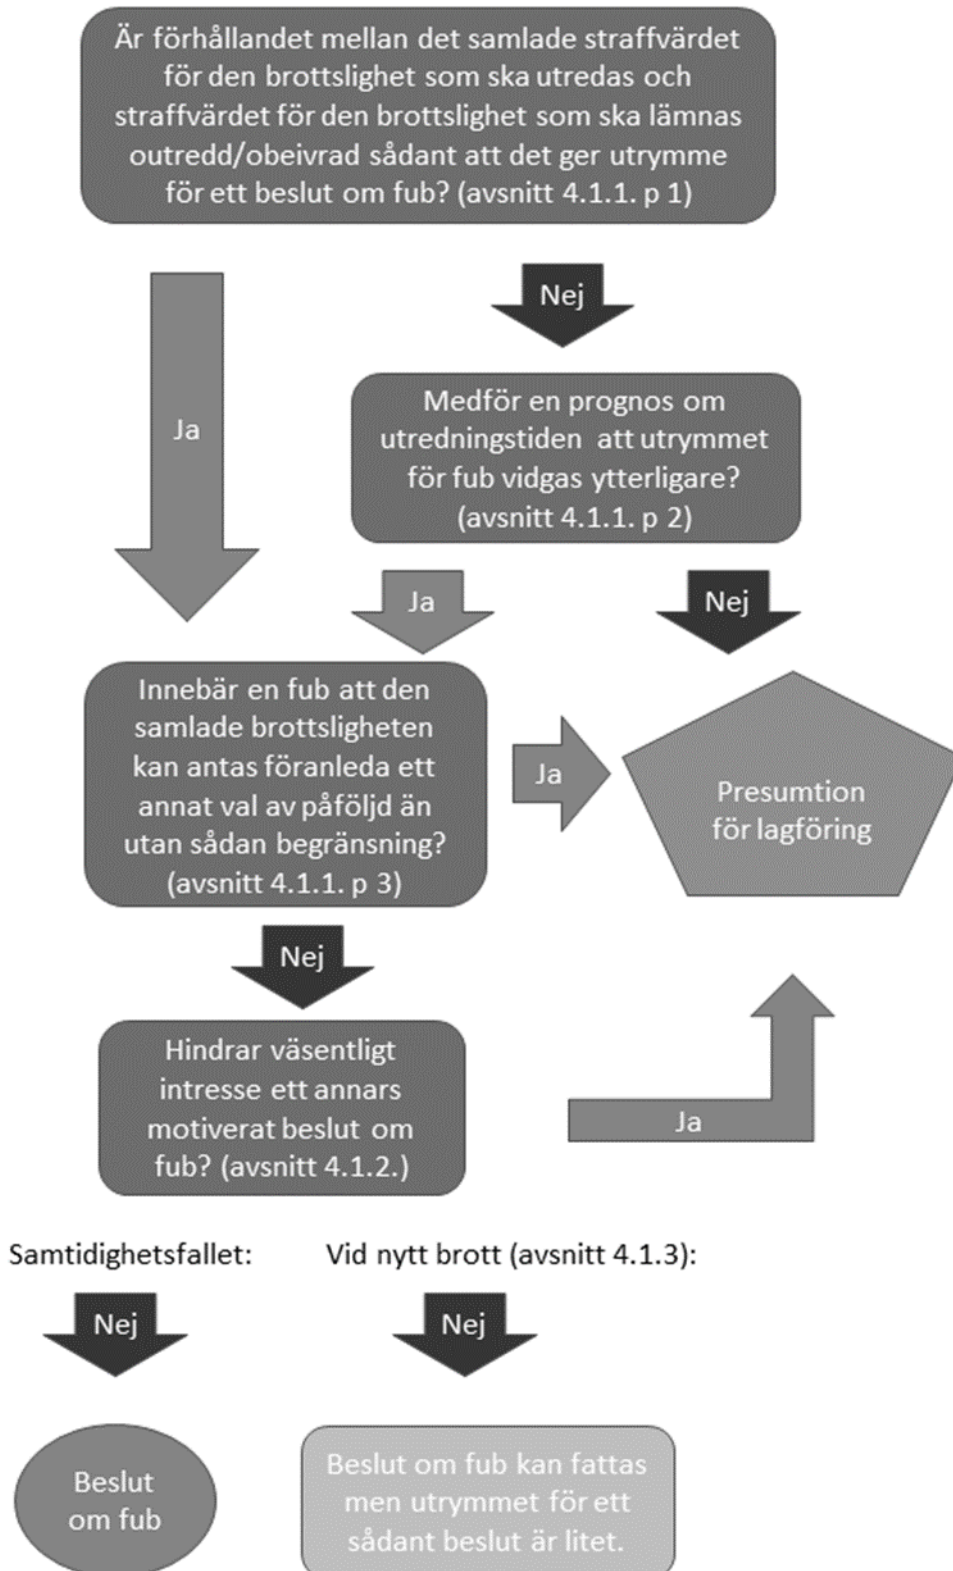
Är förhållandet mellan det samlade straffvärdet för den brottslighet som ska utredas och straffvärdet för den brottslighet som ska lämnas outredd/obeivrad sådant att det ger utrymme för ett beslut om fub? (avsnitt 4.1.1. p 1)

Nej

Ja

Medför en prognos om utredningstiden att utrymmet för fub vidgas ytterligare? (avsnitt 4.1.1. p 2)

Ja

Nej

Innebär en fub att den samlade brottsligheten kan antas föranleda ett annat val av påföljd än utan sådan begränsning? (avsnitt 4.1.1. p 3)

Ja

Presumtion för lagföring

Nej

Hindrar väsentligt intresse ett annars motiverat beslut om fub? (avsnitt 4.1.2.)

Ja

Samtidighetsfallet:

Vid nytt brott (avsnitt 4.1.3):

Nej

Nej

Beslut om fub

Beslut om fub kan fattas men utrymmet för ett sådant beslut är litet.